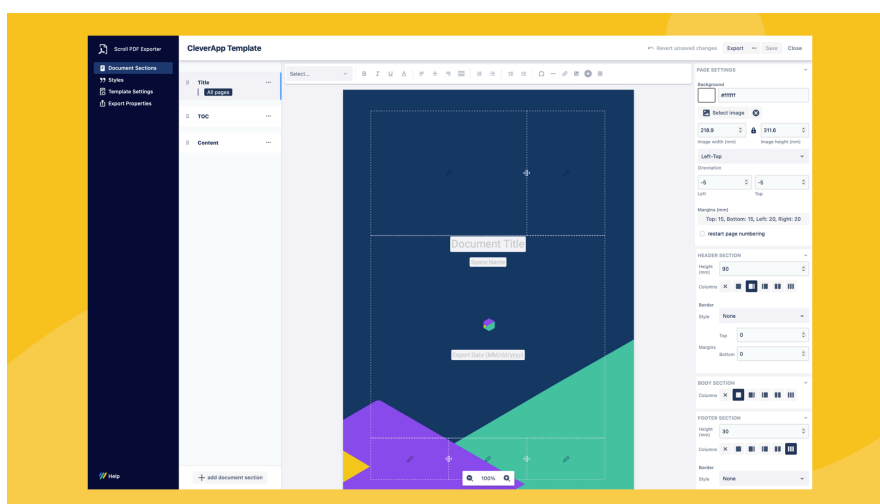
Scroll PDF Exporter

Document Sections
Styles
Template Settings
Export Properties

Help

CleverApp Template

Revert unsaved changes Export ··· Save Close

Title ···
All pages

TOC ···

Content ···

+ add document section

Select...

Document Title
Space Name
Export Date (MM/dd/yyyy)

100%

PAGE SETTINGS
Background
#ffffff
Select image
218.9
311.6
Image width (mm)
Image height (mm)
Left-Top
Orientation
-5
-5
Left
Top
Margins (mm)
Top: 15, Bottom: 15, Left: 20, Right: 20
restart page numbering

HEADER SECTION
Height (mm) 90
Columns
Border
Style None
Top 0
Margins
Bottom 0

BODY SECTION
Columns

FOOTER SECTION
Height (mm) 30
Columns
Border
Style None